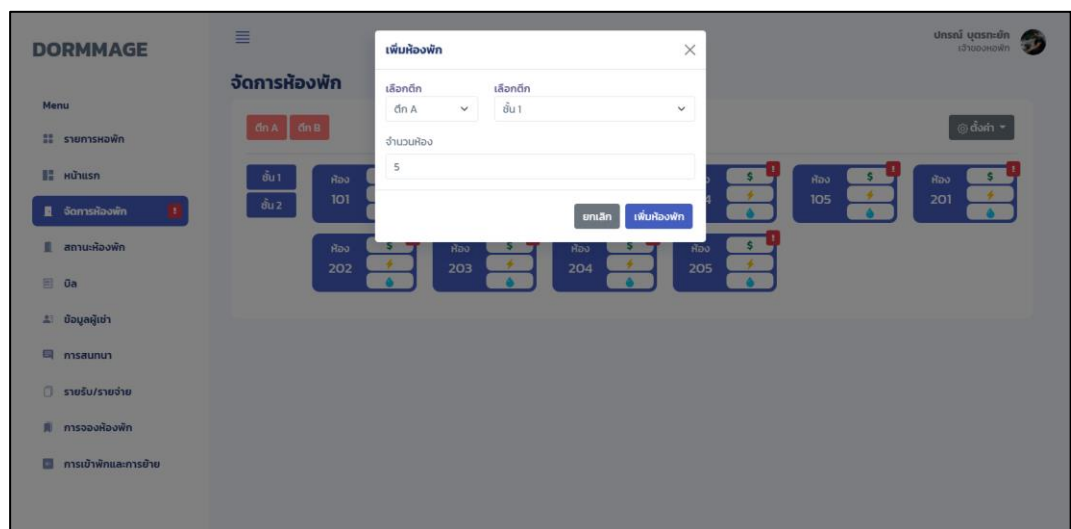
DORMMAGE

Menu

รายการหอพัก

หน้าแรก

จัดการห้องพัก

สถานะห้องพัก

บิล

ข้อมูลผู้เช่า

การสนทนา

รายรับ/รายจ่าย

การจองห้องพัก

การเข้าพักและการย้าย

จัดการห้องพัก

ตึก A ตึก B

ชั้น 1
ชั้น 2

ห้อง 101

ห้อง 105

ห้อง 201

ห้อง 202

ห้อง 203

ห้อง 204

ห้อง 205

ปกรณ์ บุตรทะยัก
เจ้าของหอพัก

ตั้งค่า

เพิ่มห้องพัก

เลือกตึก
ตึก A

เลือกตึก
ชั้น 1

จำนวนห้อง
5

ยกเลิก เพิ่มห้องพัก